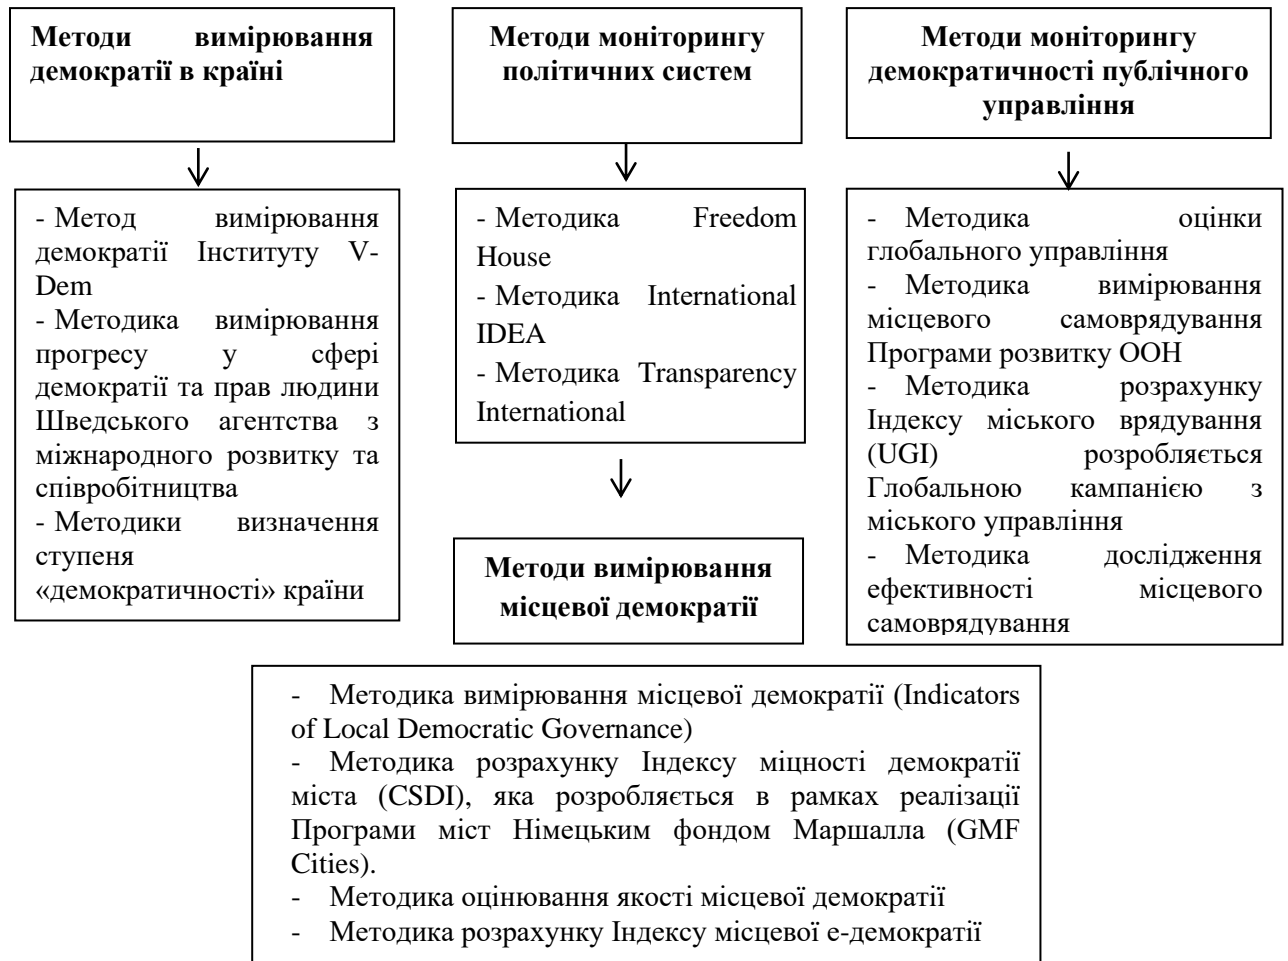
Методи вимірювання демократії в країні

Методи моніторингу політичних систем

Методи моніторингу демократичності публічного управління

- Метод вимірювання демократії Інституту V-Dem
- Методика вимірювання прогресу у сфері демократії та прав людини Шведського агентства з міжнародного розвитку та співробітництва
- Методики визначення ступеня «демократичності» країни

- Методика Freedom House
- Методика International IDEA
- Методика Transparency International

- Методика оцінки глобального управління
- Методика вимірювання місцевого самоврядування Програми розвитку ООН
- Методика розрахунку Індексу міського врядування (UGI) розробляється Глобальною кампанією з міського управління
- Методика дослідження ефективності місцевого самоврядування

Методи вимірювання місцевої демократії

- Методика вимірювання місцевої демократії (Indicators of Local Democratic Governance)
- Методика розрахунку Індексу міцності демократії міста (CSDI), яка розробляється в рамках реалізації Програми міст Німецьким фондом Маршалла (GMF Cities).
- Методика оцінювання якості місцевої демократії
- Методика розрахунку Індексу місцевої е-демократії